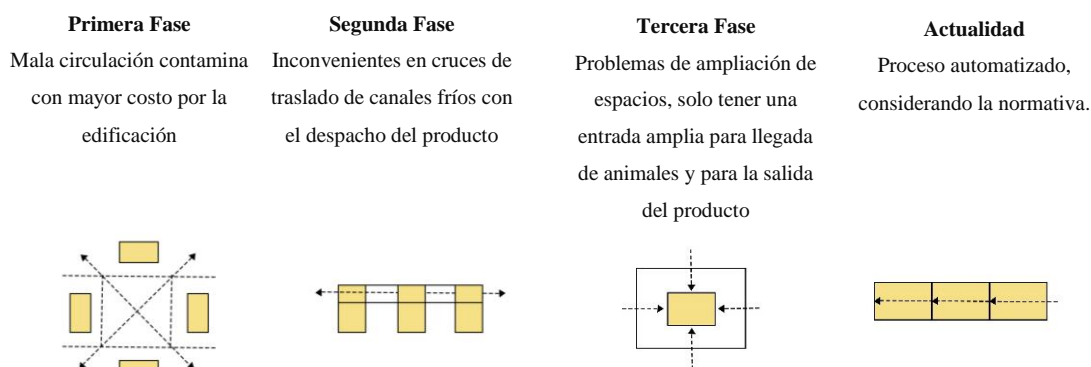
**Primera Fase**
Mala circulación contamina con mayor costo por la edificación

**Segunda Fase**
Inconvenientes en cruces de traslado de canales fríos con el despacho del producto

**Tercera Fase**
Problemas de ampliación de espacios, solo tener una entrada amplia para llegada de animales y para la salida del producto

**Actualidad**
Proceso automatizado, considerando la normativa.